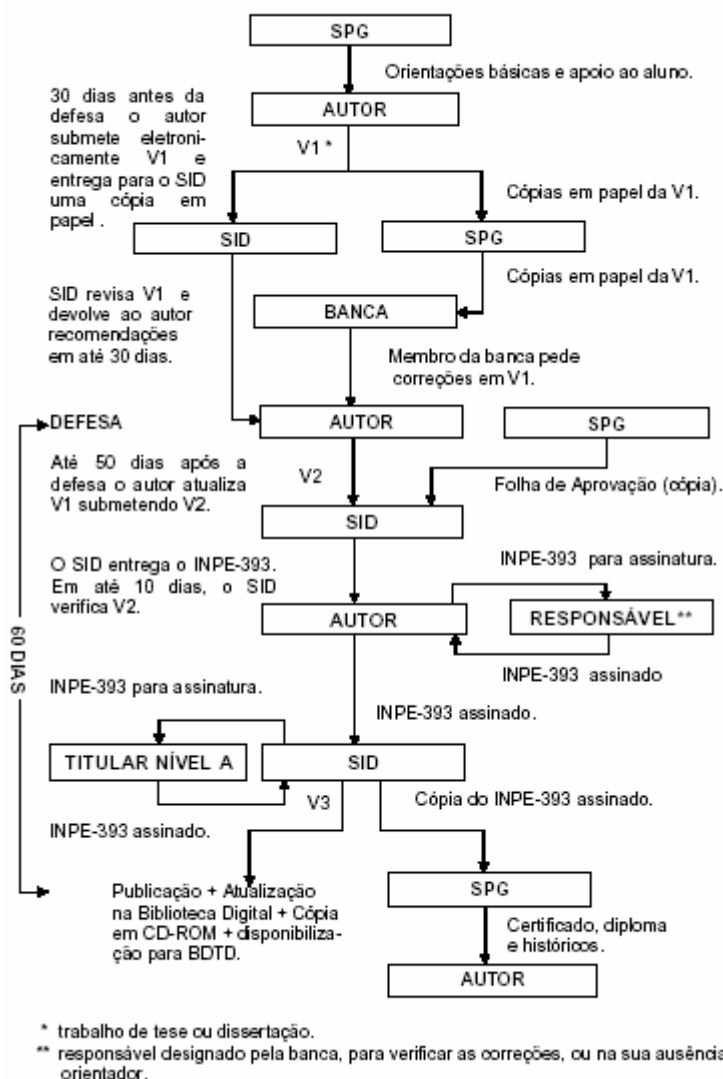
SPG

Orientações básicas e apoio ao aluno.

30 dias antes da defesa o autor submete eletronicamente V1 e entrega para o SID uma cópia em papel .

AUTOR

V1 *

Cópias em papel da V1.

SID

SPG

Cópias em papel da V1.

SID revisa V1 e devolve ao autor recomendações em até 30 dias.

BANCA

Membro da banca pede correções em V1.

DEFESA

AUTOR

SPG

Até 50 dias após a defesa o autor atualiza V1 submetendo V2.

V2

Folha de Aprovação (cópia).

SID

O SID entrega o INPE-393. Em até 10 dias, o SID verifica V2.

INPE-393 para assinatura.

AUTOR

RESPONSÁVEL**

INPE-393 assinado

60 DIAS

INPE-393 para assinatura.

INPE-393 assinado.

TITULAR NÍVEL A

SID

V3

Cópia do INPE-393 assinado.

INPE-393 assinado.

Publicação + Atualização na Biblioteca Digital + Cópia em CD-ROM + disponibilização para BDTD.

SPG

Certificado, diploma e históricos.

AUTOR

* trabalho de tese ou dissertação.

** responsável designado pela banca, para verificar as correções, ou na sua ausência orientador.